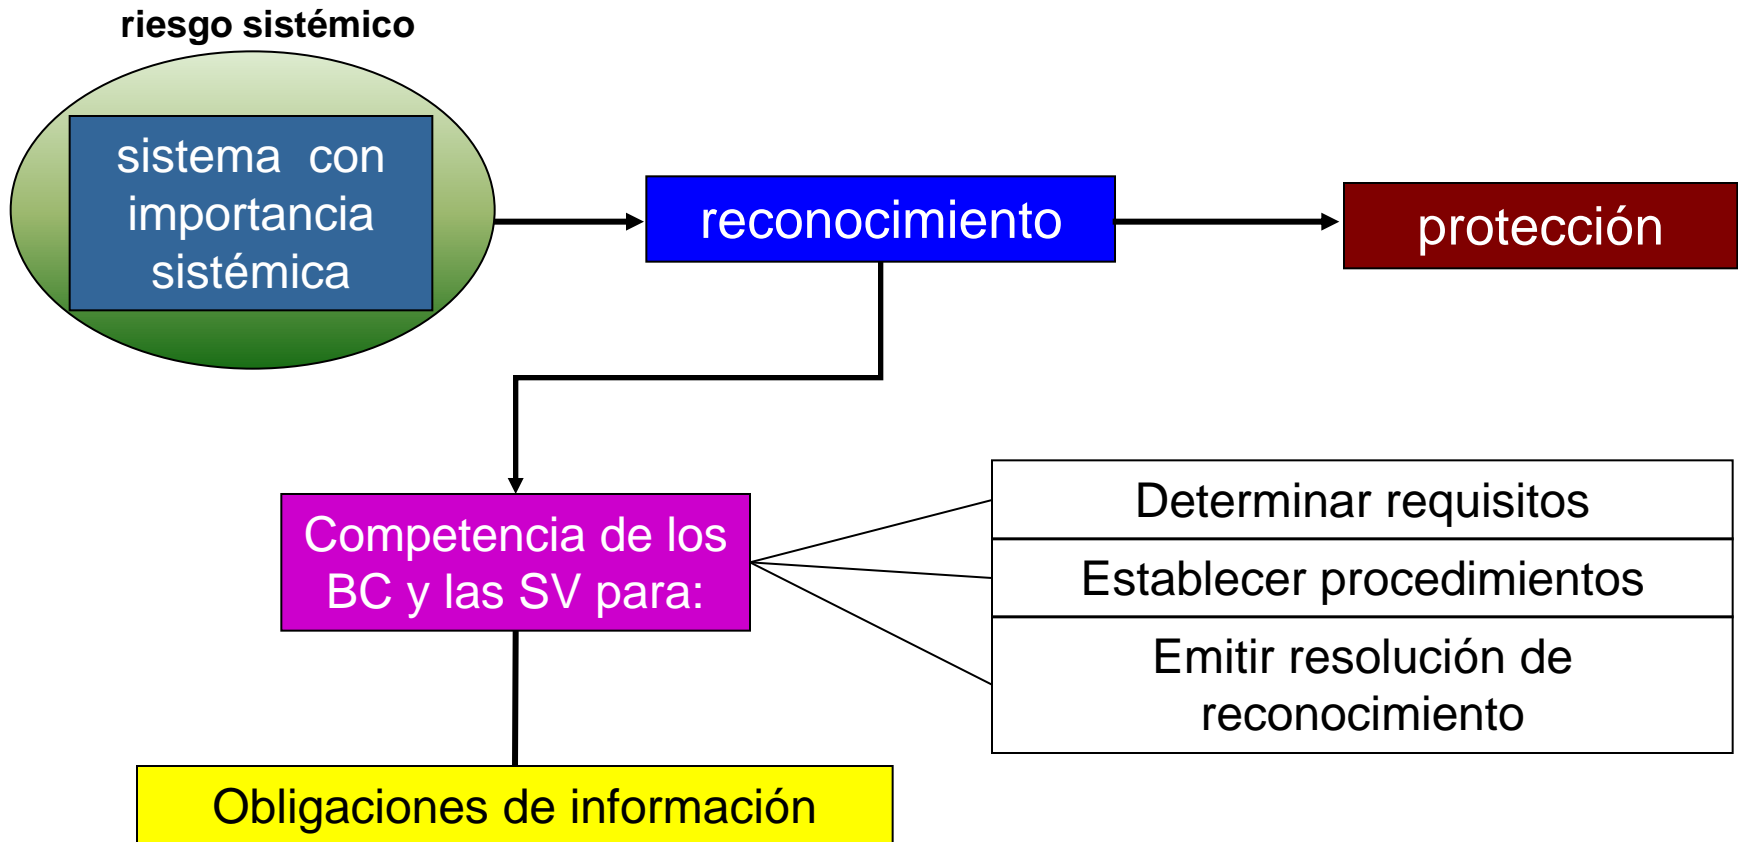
riesgo sistémico

sistema con importancia sistémica

reconocimiento

protección

Competencia de los BC y las SV para:

Determinar requisitos

Establecer procedimientos

Emitir resolución de reconocimiento

Obligaciones de información